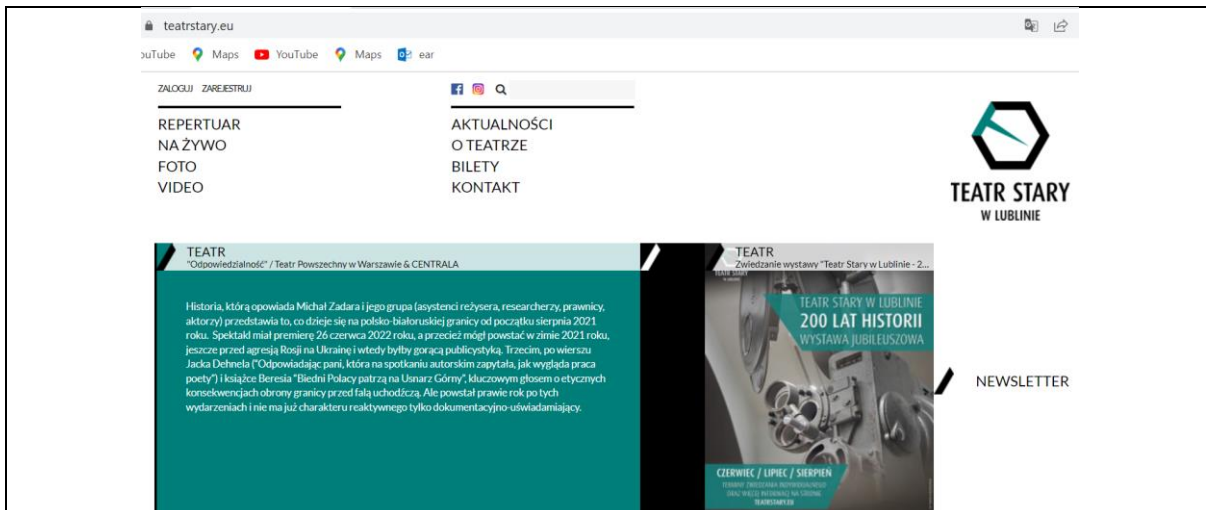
teatrstary.eu

uTube Maps YouTube Maps ear

ZALOGUJ ZAREJESTRUJ

REPERTUAR
NA ŻYWO
FOTO
VIDEO

AKTUALNOŚCI
O TEATRZE
BILETY
KONTAKT

TEATR STARY
W LUBLINIE

TEATR
"Odpowiedzialność" / Teatr Powszechny w Warszawie & CENTRALA

Historia, którą opowiada Michał Zadara i jego grupa (asystenci reżysera, researcherzy, prawnicy, aktorzy) przedstawia to, co dzieje się na polsko-białoruskiej granicy od początku sierpnia 2021 roku. Spektakl miał premierę 26 czerwca 2022 roku, a przecież mógł powstać w zimie 2021 roku, jeszcze przed agresją Rosji na Ukrainę i wtedy byłby gorącą publicystyką. Trzecim, po wierszu Jacka Dehnela ("Odpowiadając pani, która na spotkaniu autorskim zapytała, jak wygląda praca poety") i książce Beresia "Biedni Polacy patrzą na Usnarz Górny", kluczowym głosem o etycznych konsekwencjach obrony granicy przed falą uchodźczą. Ale powstał prawie rok po tych wydarzeniach i nie ma już charakteru reaktywnego tylko dokumentacyjno-uświadamiający.

TEATR
Zwiedzanie wystawy "Teatr Stary w Lublinie - 2...

TEATR STARY W LUBLINIE
200 LAT HISTORII
WYSTAWA JUBILEUSZOWA

CZERWIEC / LIPIEC / SIERPIEŃ
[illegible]
TEATRSTARY.EU

NEWSLETTER